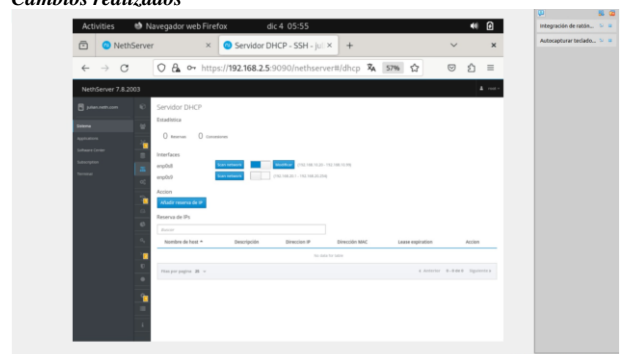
Cambios realizados

Activities Navegador web Firefox dic 4 05:55

NethServer × Servidor DHCP - SSH - Ju ×

https://192.168.2.5:9090/nethserver#/dhcp 57%

NethServer 7.8.2003

Servidor DHCP

Estadística

0 Reservas 0 Conexiones

Interfaces

enp0s8

enp0s3

Accion

Añadir reserva de IP

Reserva de IPs

Buscar

| Nombre de host | Descripción | Direccion IP | Dirección MAC | Lease expiration | Accion |
|---|---|---|---|---|---|
| | | No data for table | | | |

Filas por pagina 10

Integración de ratón...

Autocapturar teclado...